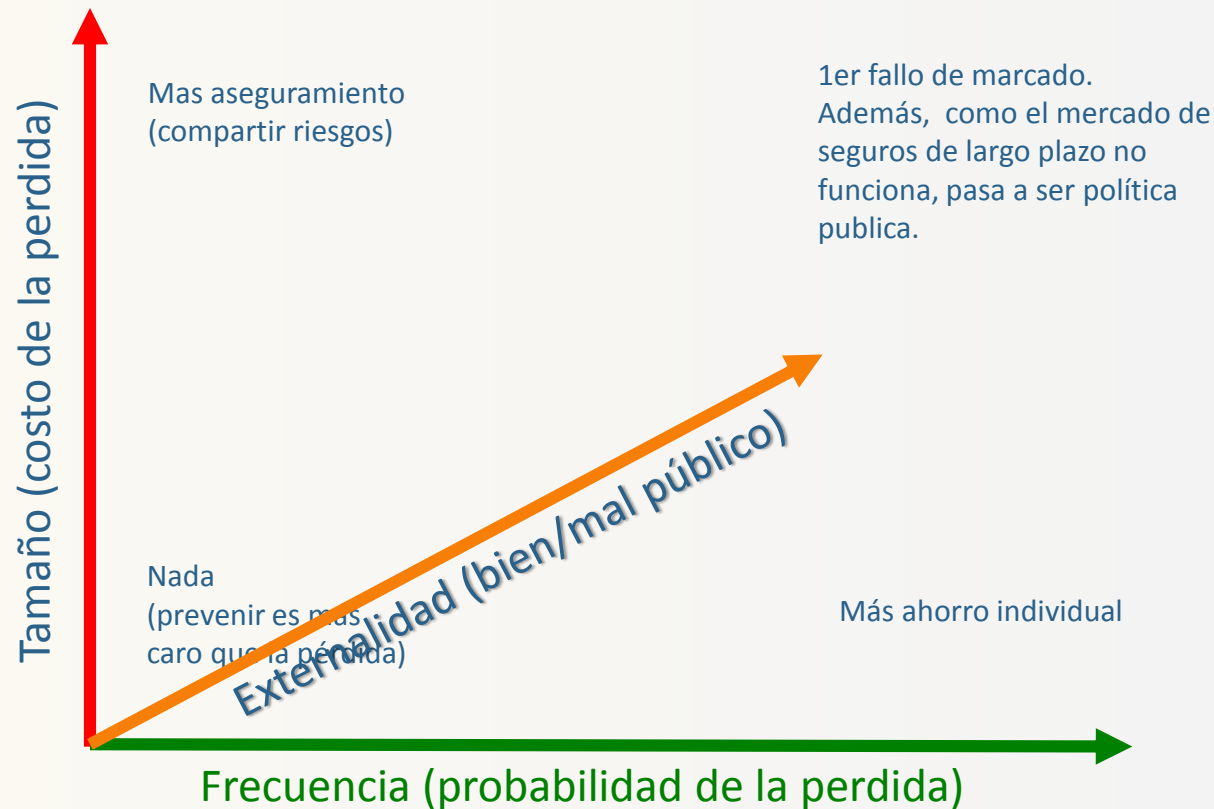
Tamaño (costo de la perdida)

Mas aseguramiento
(compartir riesgos)

1er fallo de marcado.
Además, como el mercado de seguros de largo plazo no funciona, pasa a ser política publica.

Externalidad (bien/mal público)

Nada
(prevenir es mas caro que la pérdida)

Más ahorro individual

Frecuencia (probabilidad de la perdida)